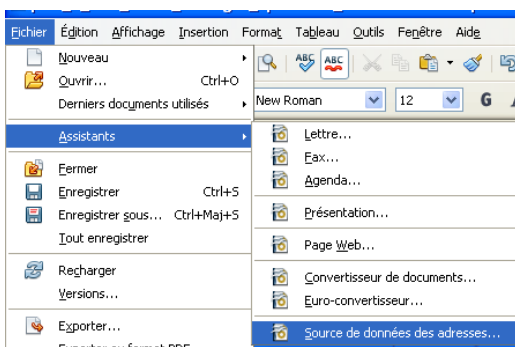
Fichier Édition Affichage Insertion Format Tableau Outils Fenêtre Aide

Nouveau
Ouvrir... Ctrl+O
Derniers documents utilisés
Assistants
Fermer
Enregistrer Ctrl+S
Enregistrer sous... Ctrl+Maj+S
Tout enregistrer
Recharger
Versions...
Exporter...
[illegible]

New Roman 12 G

Lettre...
Fax...
Agenda...
Présentation...
Page Web...
Convertisseur de documents...
Euro-convertisseur...
Source de données des adresses...